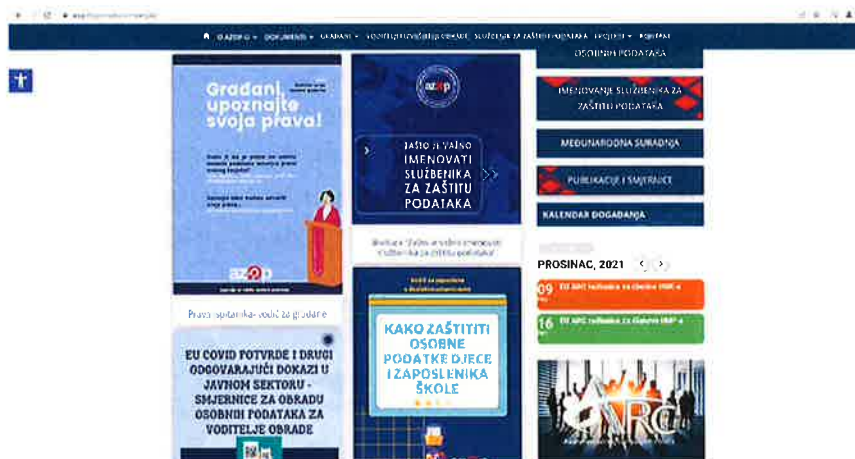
O AZOP-U ▾ DOKUMENTI ▾ GRAĐANI ▾ VODITELJI I IZVRŠITELJI OBRADE SLUŽBENIK ZA ZAŠTITU PODATAKA PROJEKTI ▾ KONTAKT

Građani, upoznajte svoja prava!

azop

Prava ispitanika- vodič za građane

EU COVID POTVRDE I DRUGI ODGOVARAJUĆI DOKAZI U JAVNOM SEKTORU - SMJERNICE ZA OBRADU OSOBNIH PODATAKA ZA VODITELJE OBRADE

azop

ZAŠTO JE VAŽNO IMENOVATI SLUŽBENIKA ZA ZAŠTITU PODATAKA

Brošura "Zašto je važno imenovati službenika za zaštitu podataka"

KAKO ZAŠTITITI OSOBNE PODATKE DJECE I ZAPOSLENIKA ŠKOLE

OSOBNIH PODATAKA

IMENOVANJE SLUŽBENIKA ZA ZAŠTITU PODATAKA

MEĐUNARODNA SURADNJA

PUBLIKACIJE I SMJERNICE

KALENDAR DOGAĐANJA

PROSINAC, 2021

09 EU ARC radionica za članice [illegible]

16 EU ARC radionica za članice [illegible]

ARC